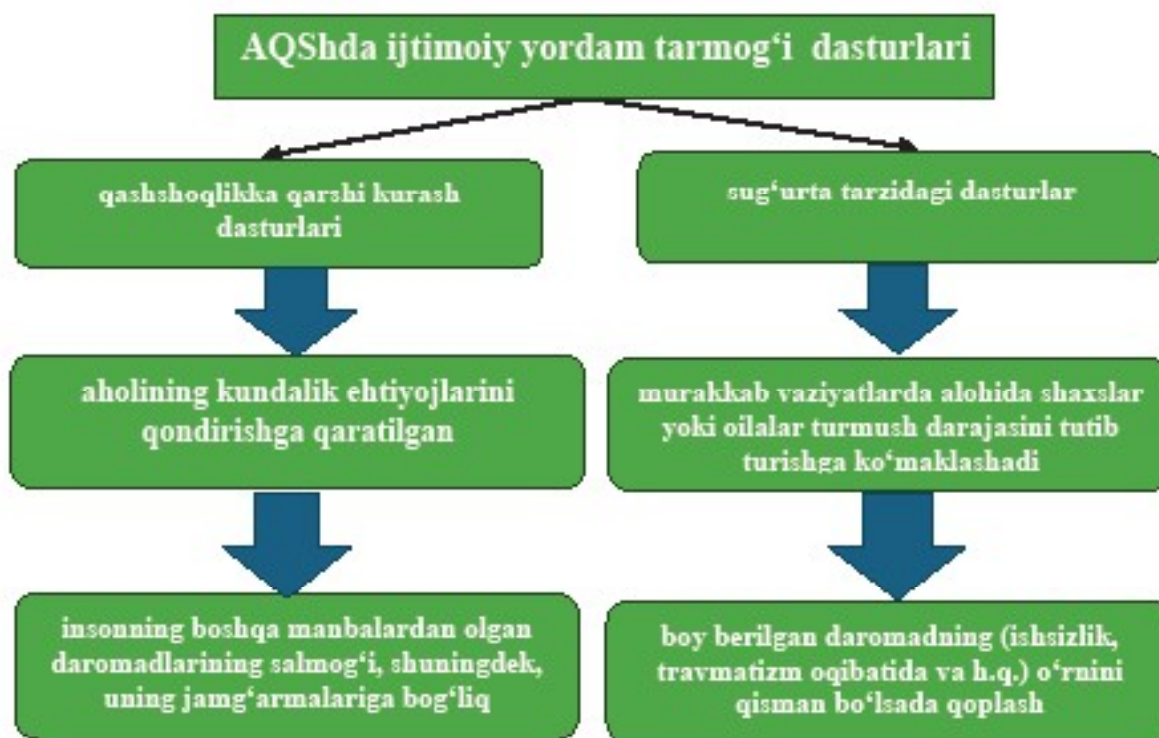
AQShda ijtimoiy yordam tarmog‘i dasturlari

qashshoqlikka qarshi kurash dasturlari

aholining kundalik ehtiyojlarini qondirishga qaratilgan

insonning boshqa manbalardan olgan daromadlarining salmog‘i, shuningdek, uning jamg‘armalariga bog‘liq

sug‘urta tarzidagi dasturlar

murakkab vaziyatlarda alohida shaxslar yoki oilalar turmush darajasini tutib turishga ko‘maklashadi

boy berilgan daromadning (ishsizlik, travmatizm oqibatida va h.q.) o‘rnini qisman bo‘lsada qoplash